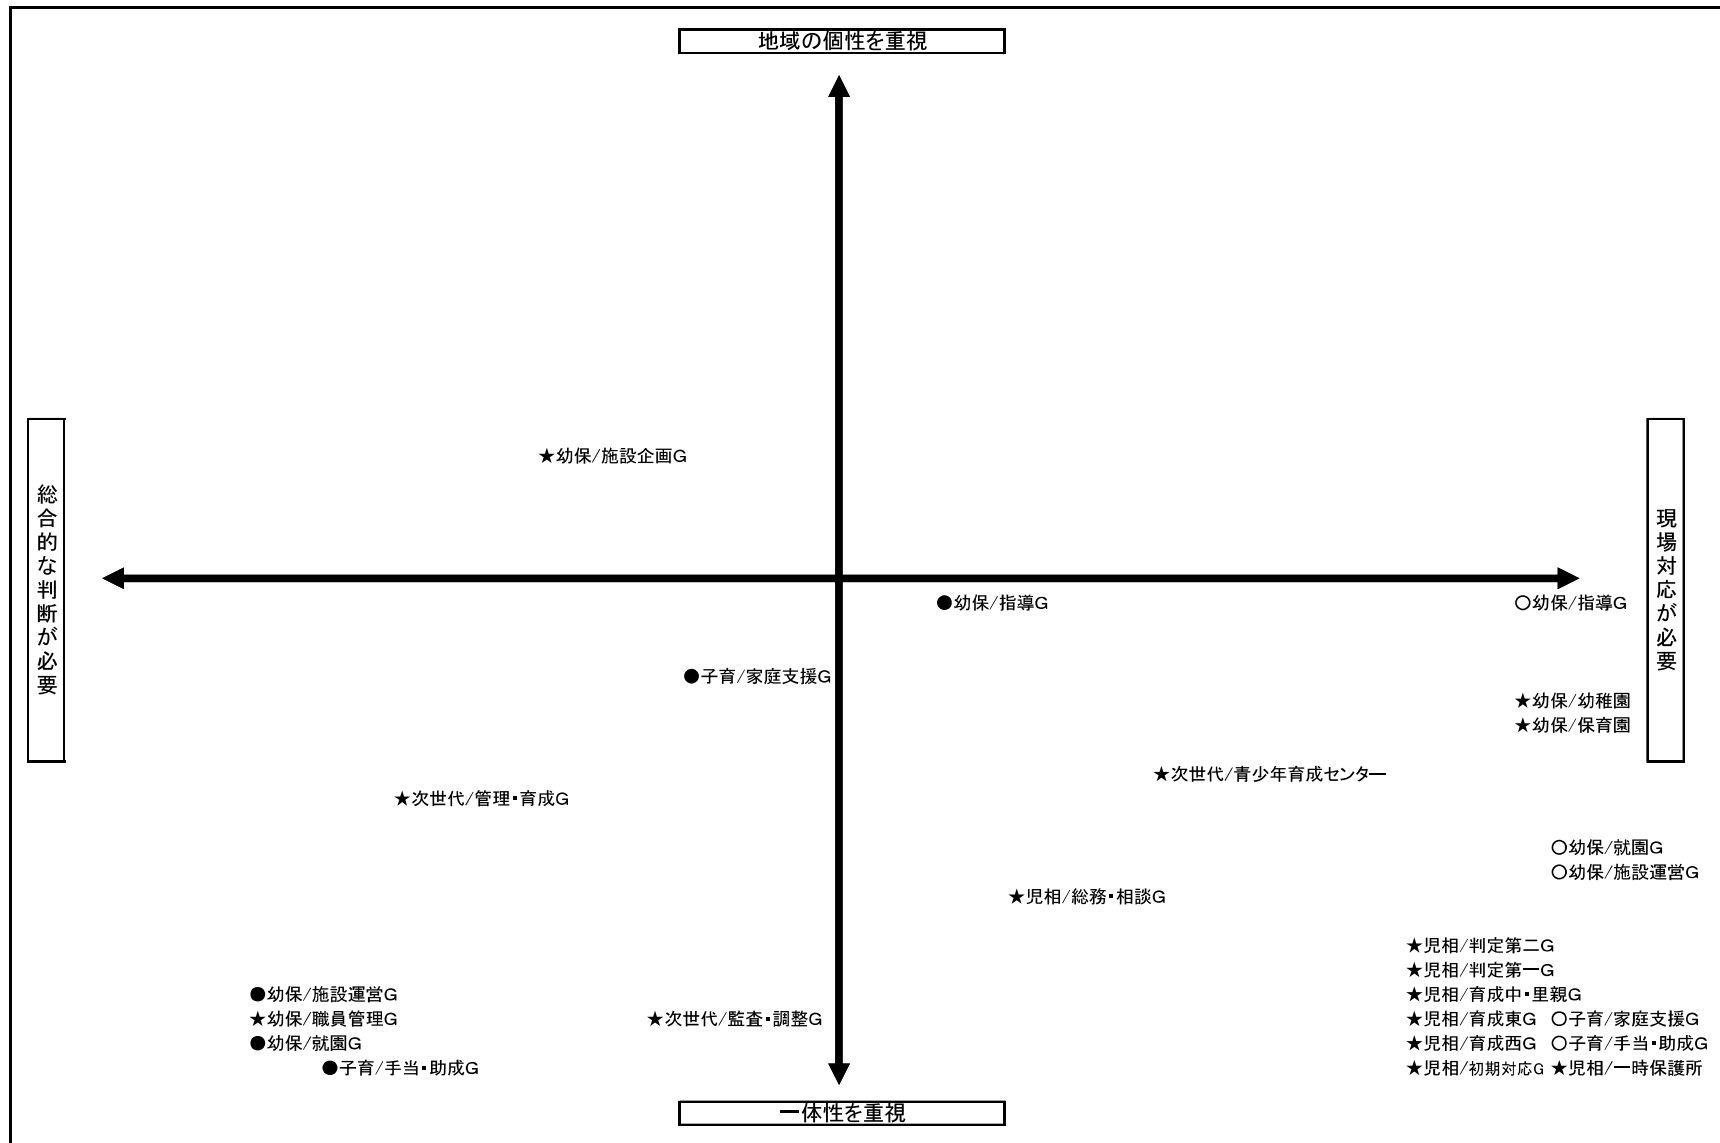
地域の個性を重視

総合的な判断が必要

現場対応が必要

★幼保/施設企画G

●幼保/指導G

○幼保/指導G

●子育/家庭支援G

★幼保/幼稚園
★幼保/保育園

★次世代/青少年育成センター

★次世代/管理・育成G

○幼保/就園G
○幼保/施設運営G

★児相/総務・相談G

★児相/判定第二G
★児相/判定第一G
★児相/育成中・里親G
★児相/育成東G ○子育/家庭支援G
★児相/育成西G ○子育/手当・助成G
★児相/初期対応G ★児相/一時保護所

●幼保/施設運営G
★幼保/職員管理G
●幼保/就園G
●子育/手当・助成G

★次世代/監査・調整G

一体性を重視